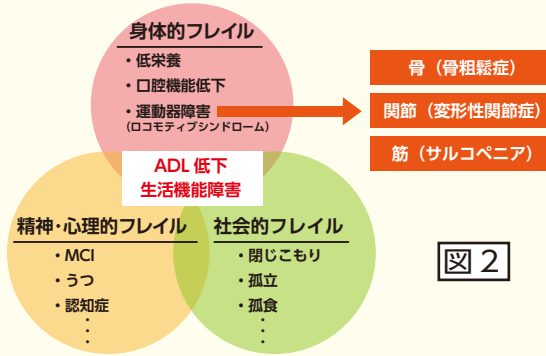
身体的フレイル

・低栄養
・口腔機能低下
・運動器障害
（ロコモティブシンドローム）

骨（骨粗鬆症）

関節（変形性関節症）

筋（サルコペニア）

ADL 低下
生活機能障害

精神・心理的フレイル

・MCI
・うつ
・認知症
⋮

社会的フレイル

・閉じこもり
・孤立
・孤食
⋮

図 2